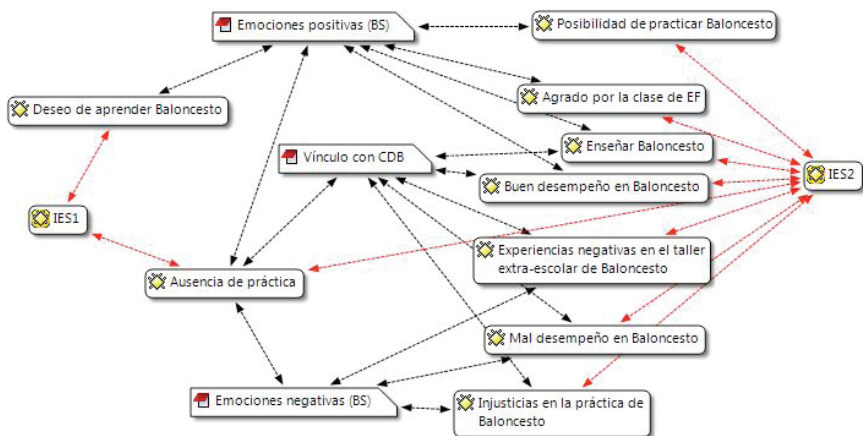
Emociones positivas (BS)

Posibilidad de practicar Baloncesto

Deseo de aprender Baloncesto

Agrado por la clase de EF

Enseñar Baloncesto

Vínculo con CDB

Buen desempeño en Baloncesto

IES2

IES1

Experiencias negativas en el taller extra-escolar de Baloncesto

Ausencia de práctica

Mal desempeño en Baloncesto

Emociones negativas (BS)

Injusticias en la práctica de Baloncesto